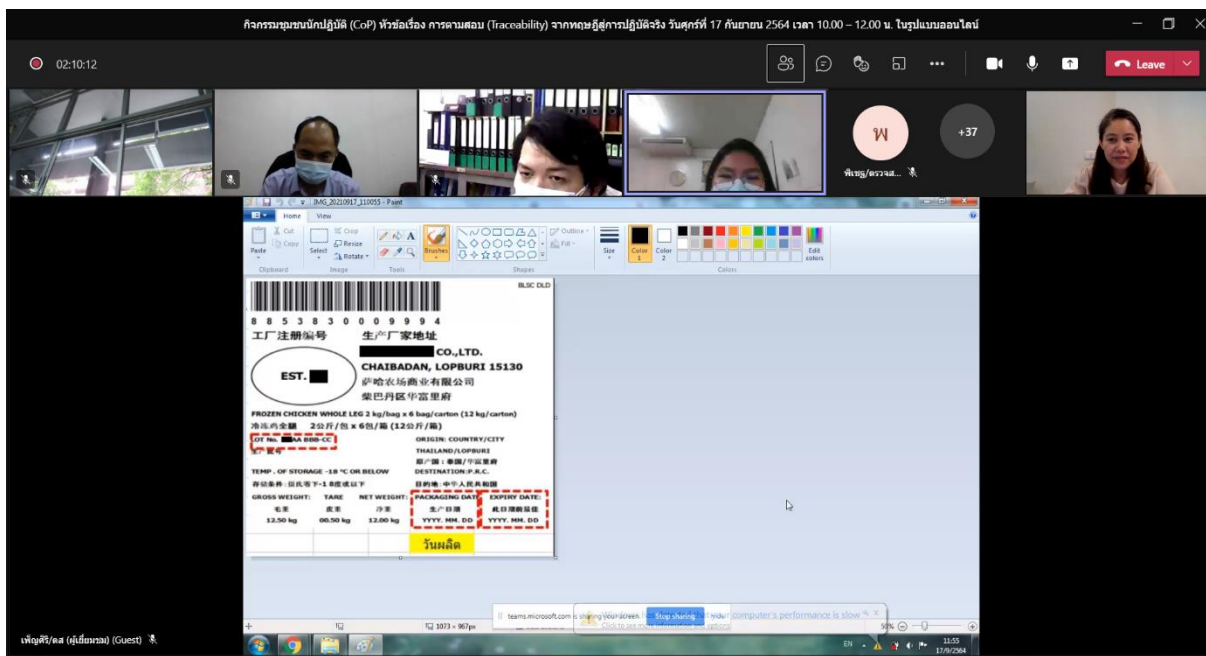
กิจกรรมชุมชนนักปฏิบัติ (CoP) หัวข้อเรื่อง การตามสอบ (Traceability) จากทฤษฎีสู่การปฏิบัติจริง วันศุกร์ที่ 17 กันยายน 2564 เวลา 10.00 – 12.00 น. ในรูปแบบออนไลน์

02:10:12

Leave

พ

+37

พิชญ/ตรวจส...

IMG_20210917_110055 - Paint

Home View

Cut Copy Paste Crop Resize Select Rotate Brushes Outline Fill Size Color 1 Color 2 Edit colors

Clipboard Image Tools Shapes Colors

BLSC DLD

8 8 5 3 8 3 0 0 0 9 9 9 4

工厂注册编号 生产厂家地址

CO.,LTD.

EST.

CHAIBADAN, LOPBURI 15130

萨哈农场商业有限公司

柴巴丹区华富里府

FROZEN CHICKEN WHOLE LEG 2 kg/bag x 6 bag/carton (12 kg/carton)

冷冻鸡全腿 2公斤/包 x 6包/箱 (12公斤/箱)

LOT No. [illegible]AA BBB-CC

批号

ORIGIN: COUNTRY/CITY

THAILAND/LOPBURI

原产国：泰国/华富里府

TEMP. OF STORAGE -18 °C OR BELOW

DESTINATION:P.R.C.

存储条件：摄氏零下-18度或以下

目的地：中华人民共和国

| GROSS WEIGHT: | TARE | NET WEIGHT: | PACKAGING DATE: | EXPIRY DATE: |
|---|---|---|---|---|
| 毛重 | 皮重 | 净重 | 生产日期 | 此日期前最佳 |
| 12.50 kg | 00.50 kg | 12.00 kg | YYYY. MM. DD | YYYY. MM. DD |

วันผลิต

1073 × 967px

teams.microsoft.com is sharing your screen. Stop sharing

Your computer's performance is slow

59%

EN

11:55
17/9/2564

เพ็ญศิริ/ตส (ผู้เยี่ยมชม) (Guest)